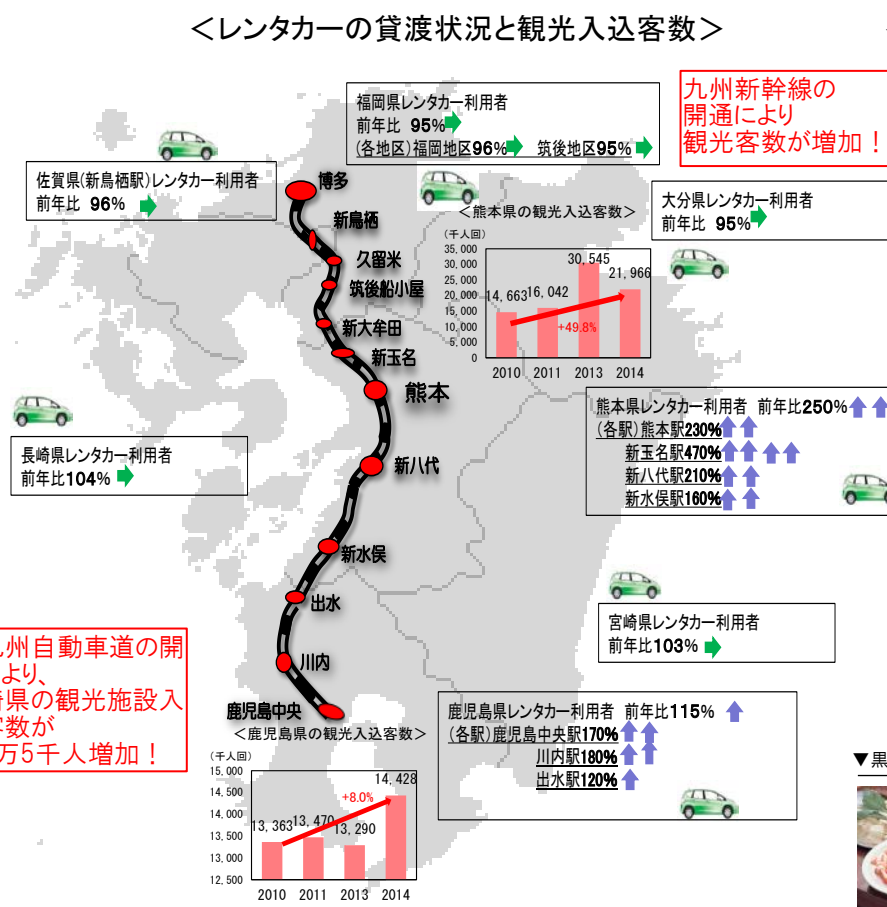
＜レンタカーの貸渡状況と観光入込客数＞

福岡県レンタカー利用者
前年比 95%
(各地区)福岡地区96%　筑後地区95%

九州新幹線の開通により観光客数が増加！

佐賀県(新鳥栖駅)レンタカー利用者
前年比 96%

大分県レンタカー利用者
前年比 95%

＜熊本県の観光入込客数＞
(千人回)
| 2010 | 2011 | 2013 | 2014 |
|---|---|---|---|
| 14,663 | 16,042 | 30,545 | 21,966 |
+49.8%
35,000 30,000 25,000 20,000 15,000 10,000 5,000 0

博多
新鳥栖
久留米
筑後船小屋
新大牟田
新玉名
熊本
新八代
新水俣
出水
川内
鹿児島中央

熊本県レンタカー利用者　前年比250%
(各駅)熊本駅230%
新玉名駅470%
新八代駅210%
新水俣駅160%

長崎県レンタカー利用者
前年比104%

宮崎県レンタカー利用者
前年比103%

九州自動車道の開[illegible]より、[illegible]県の観光施設入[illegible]客数が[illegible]万5千人増加！

鹿児島県レンタカー利用者　前年比115%
(各駅)鹿児島中央駅170%
川内駅180%
出水駅120%

＜鹿児島県の観光入込客数＞
(千人回)
| 2010 | 2011 | 2013 | 2014 |
|---|---|---|---|
| 13,363 | 13,470 | 13,290 | 14,428 |
+8.0%
15,000 14,500 14,000 13,500 13,000 12,500

▼黒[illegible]